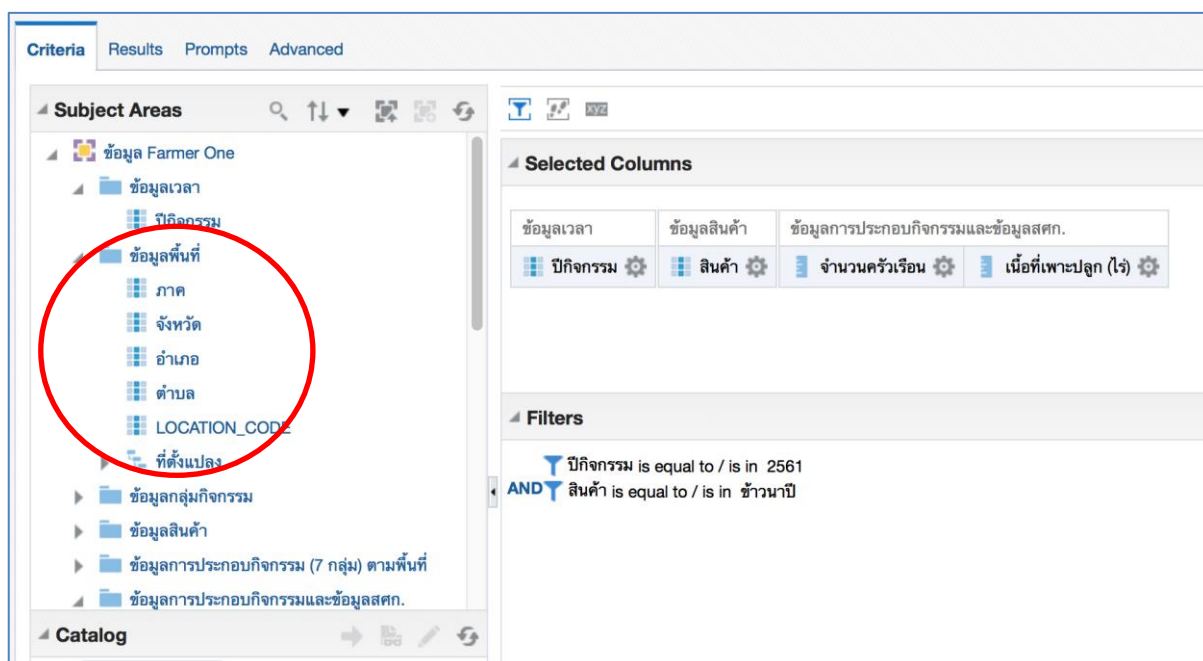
Criteria Results Prompts Advanced

Subject Areas

ข้อมูล Farmer One
ข้อมูลเวลา
ปีกิจกรรม
ข้อมูลพื้นที่
ภาค
จังหวัด
อำเภอ
ตำบล
LOCATION_CODE
ที่ตั้งแปลง
ข้อมูลกลุ่มกิจกรรม
ข้อมูลสินค้า
ข้อมูลการประกอบกิจกรรม (7 กลุ่ม) ตามพื้นที่
ข้อมูลการประกอบกิจกรรมและข้อมูลสศก.

Catalog

xyz

Selected Columns

| ข้อมูลเวลา | ข้อมูลสินค้า | ข้อมูลการประกอบกิจกรรมและข้อมูลสศก. | |
|---|---|---|---|
| ปีกิจกรรม | สินค้า | จำนวนครัวเรือน | เนื้อที่เพาะปลูก (ไร่) |

Filters

ปีกิจกรรม is equal to / is in 2561
AND สินค้า is equal to / is in ข้าวนาปี